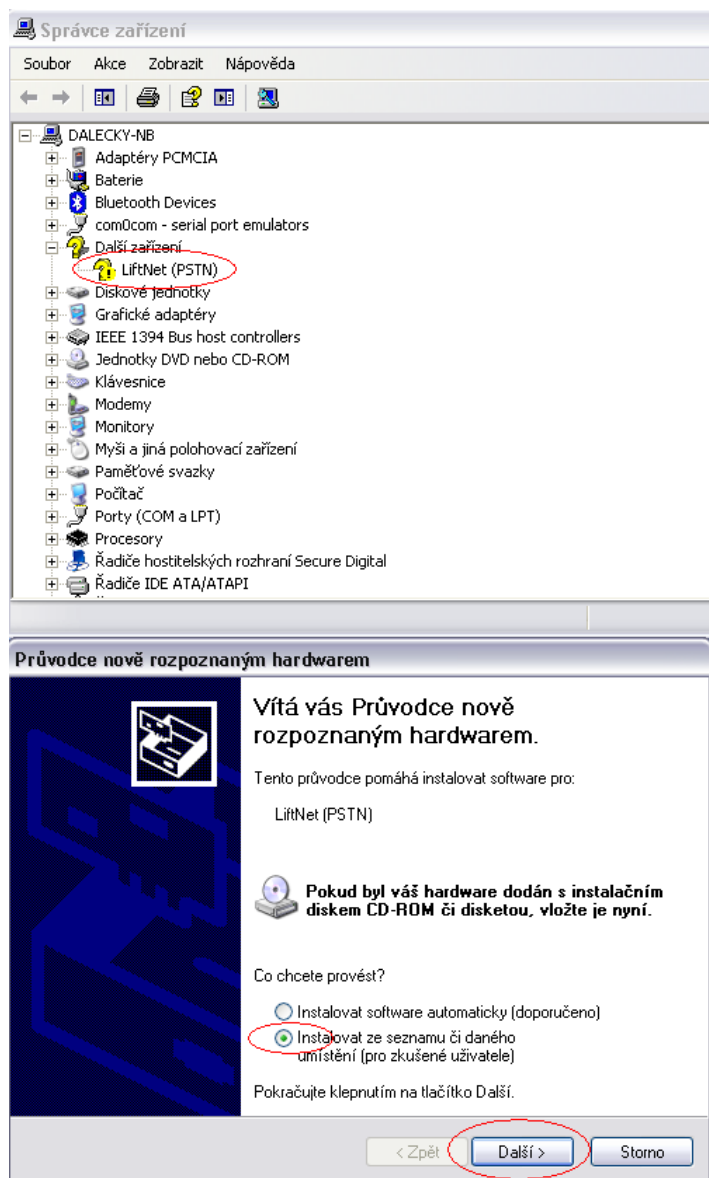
Správce zařízení

Soubor Akce Zobrazit Nápověda

DALECKY-NB
Adaptéry PCMCIA
Baterie
Bluetooth Devices
com0com - serial port emulators
Další zařízení
LiftNet (PSTN)
Diskové jednotky
Grafické adaptéry
IEEE 1394 Bus host controllers
Jednotky DVD nebo CD-ROM
Klávesnice
Modemy
Monitory
Myši a jiná polohovací zařízení
Paměťové svazky
Počítač
Porty (COM a LPT)
Procesory
Řadiče hostitelských rozhraní Secure Digital
Řadiče IDE ATA/ATAPI

Průvodce nově rozpoznaným hardwarem

Vítá vás Průvodce nově rozpoznaným hardwarem.

Tento průvodce pomáhá instalovat software pro:

LiftNet (PSTN)

Pokud byl váš hardware dodán s instalačním diskem CD-ROM či disketou, vložte je nyní.

Co chcete provést?

Instalovat software automaticky (doporučeno)
Instalovat ze seznamu či daného umístění (pro zkušené uživatele)

Pokračujte klepnutím na tlačítko Další.

< Zpět Další > Storno